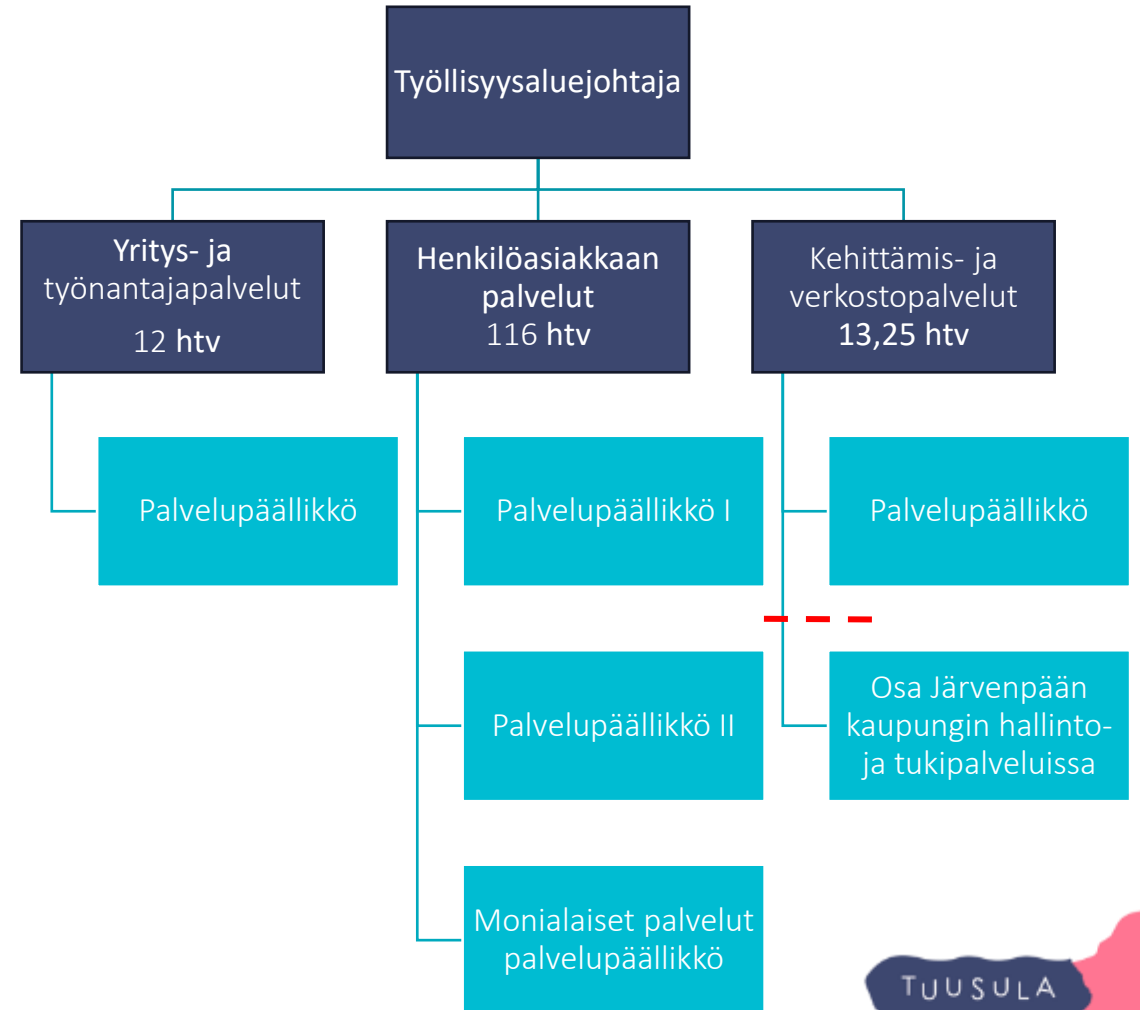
Työllisyysaluejohtaja

Yritys- ja työnantajapalvelut
12 htv

Henkilöasiakkaan palvelut
116 htv

Kehittämis- ja verkostopalvelut
13,25 htv

Palvelupäällikkö

Palvelupäällikkö I

Palvelupäällikkö

Palvelupäällikkö II

Osa Järvenpään kaupungin hallinto- ja tukipalveluissa

Monialaiset palvelut palvelupäällikkö

TUUSULA